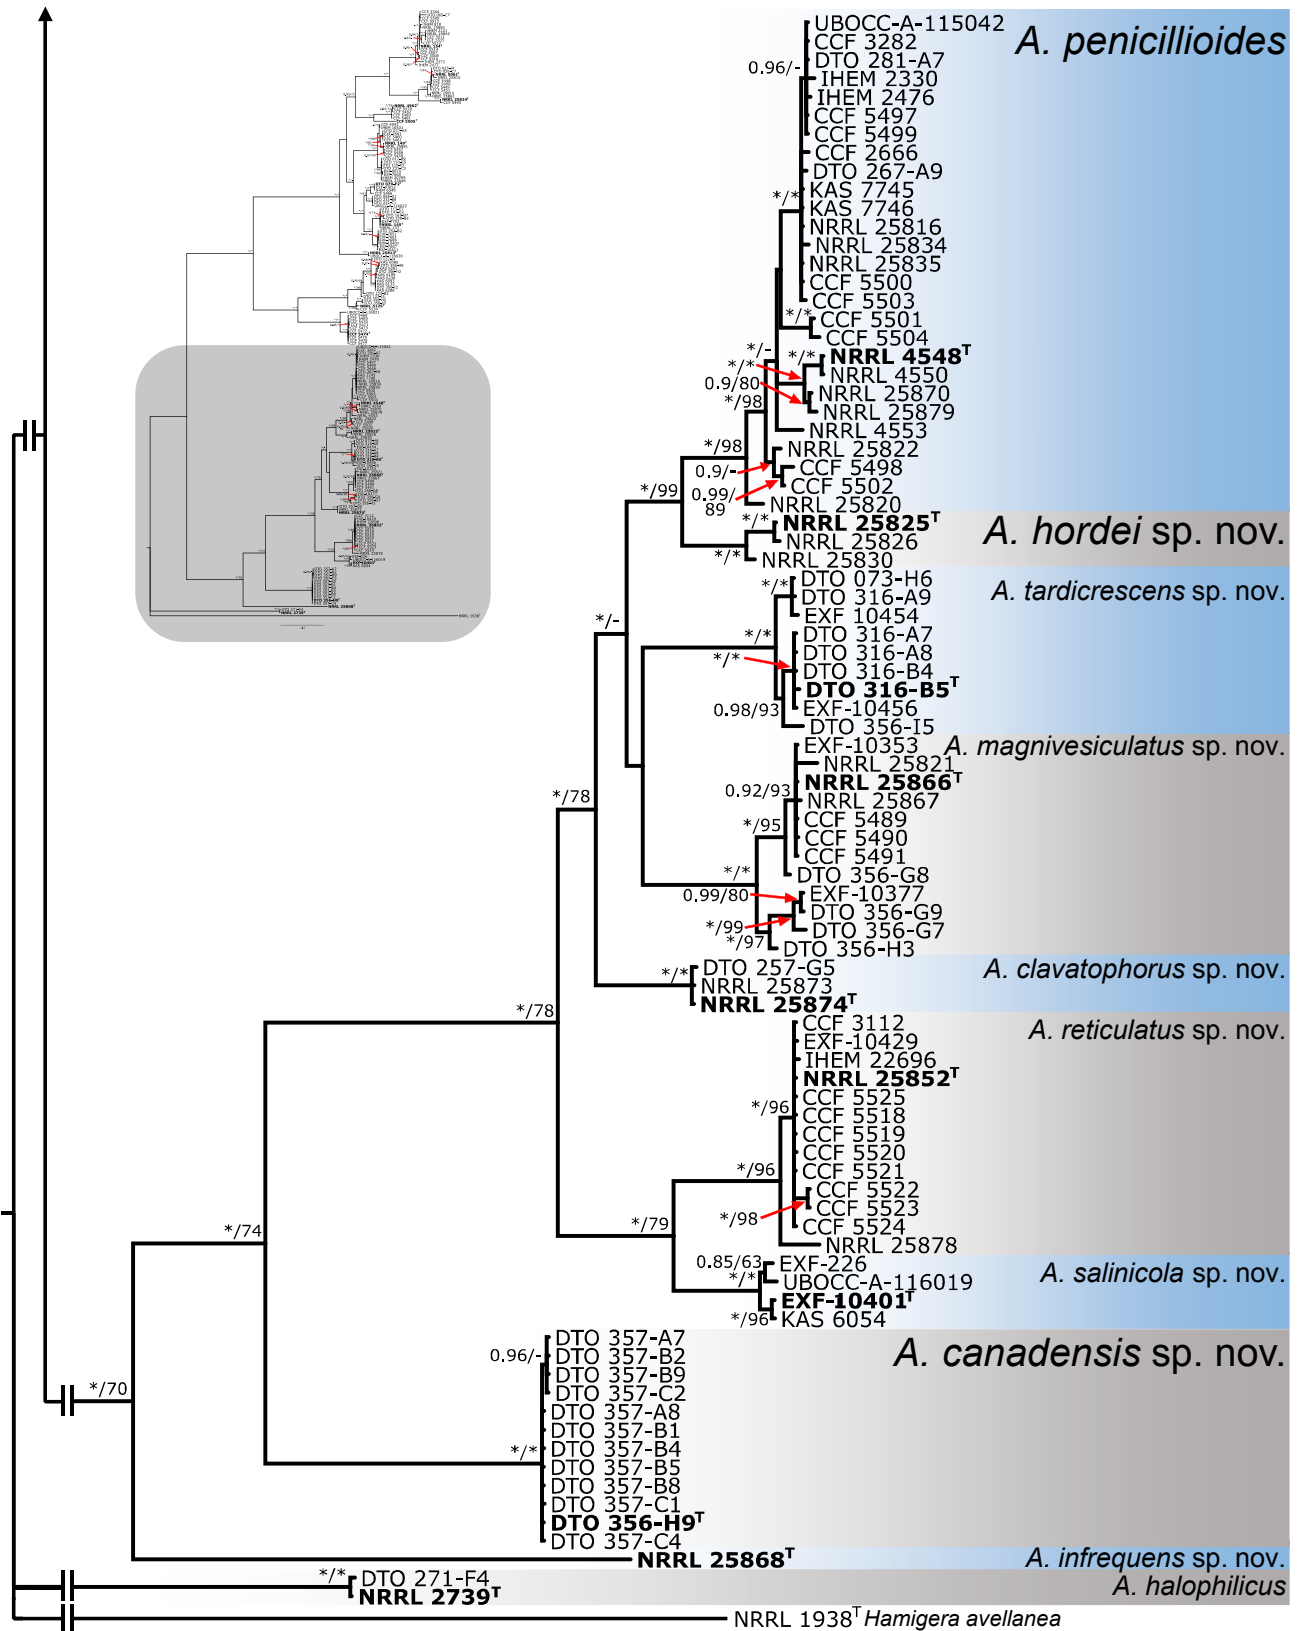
A. penicillioides
UBOCC-A-115042
CCF 3282
DTO 281-A7
0.96/-
IHEM 2330
IHEM 2476
CCF 5497
CCF 5499
CCF 2666
DTO 267-A9
*/*
KAS 7745
KAS 7746
NRRL 25816
NRRL 25834
NRRL 25835
CCF 5500
CCF 5503
*/*
CCF 5501
CCF 5504
*/-
*/*
NRRL 4548$^T$
*/*
NRRL 4550
0.9/80
NRRL 25870
*/98
NRRL 25879
NRRL 4553
*/98
NRRL 25822
0.9/-
CCF 5498
0.99/89
CCF 5502
*/99
NRRL 25820
*/*
NRRL 25825$^T$
A. hordei sp. nov.
NRRL 25826
*/*
NRRL 25830
*/*
DTO 073-H6
A. tardicrescens sp. nov.
DTO 316-A9
EXF 10454
*/-
*/*
DTO 316-A7
DTO 316-A8
*/*
DTO 316-B4
DTO 316-B5$^T$
0.98/93
EXF-10456
DTO 356-I5
EXF-10353
A. magnivesiculatus sp. nov.
NRRL 25821
NRRL 25866$^T$
0.92/93
NRRL 25867
*/78
CCF 5489
*/95
CCF 5490
CCF 5491
*/*
DTO 356-G8
0.99/80
EXF-10377
DTO 356-G9
*/99
DTO 356-G7
*/97
DTO 356-H3
*/*
DTO 257-G5
A. clavatophorus sp. nov.
NRRL 25873
NRRL 25874$^T$
*/78
CCF 3112
A. reticulatus sp. nov.
EXF-10429
IHEM 22696
NRRL 25852$^T$
CCF 5525
*/96
CCF 5518
CCF 5519
CCF 5520
*/96
CCF 5521
CCF 5522
*/98
CCF 5523
*/79
CCF 5524
*/74
NRRL 25878
0.85/63
EXF-226
*/*
UBOCC-A-116019
A. salinicola sp. nov.
EXF-10401$^T$
*/96
KAS 6054
DTO 357-A7
A. canadensis sp. nov.
0.96/-
DTO 357-B2
DTO 357-B9
DTO 357-C2
*/70
DTO 357-A8
DTO 357-B1
*/*
DTO 357-B4
DTO 357-B5
DTO 357-B8
DTO 357-C1
DTO 356-H9$^T$
DTO 357-C4
NRRL 25868$^T$
A. infrequens sp. nov.
*/*
DTO 271-F4
NRRL 2739$^T$
A. halophilicus
NRRL 1938$^T$ Hamigera avellanea